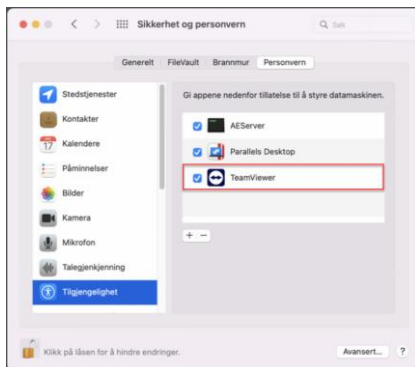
Sikkerhet og personvern

Søk

Generelt FileVault Brannmur Personvern

Stedstjenester
Kontakter
Kalendere
Påminnelser
Bilder
Kamera
Mikrofon
Talegjenkjenning
Tilgjengelighet

Gi appene nedenfor tillatelse til å styre datamaskinen.

AEServer
Parallels Desktop
TeamViewer

+ −

Klikk på låsen for å hindre endringer.

Avansert...

?